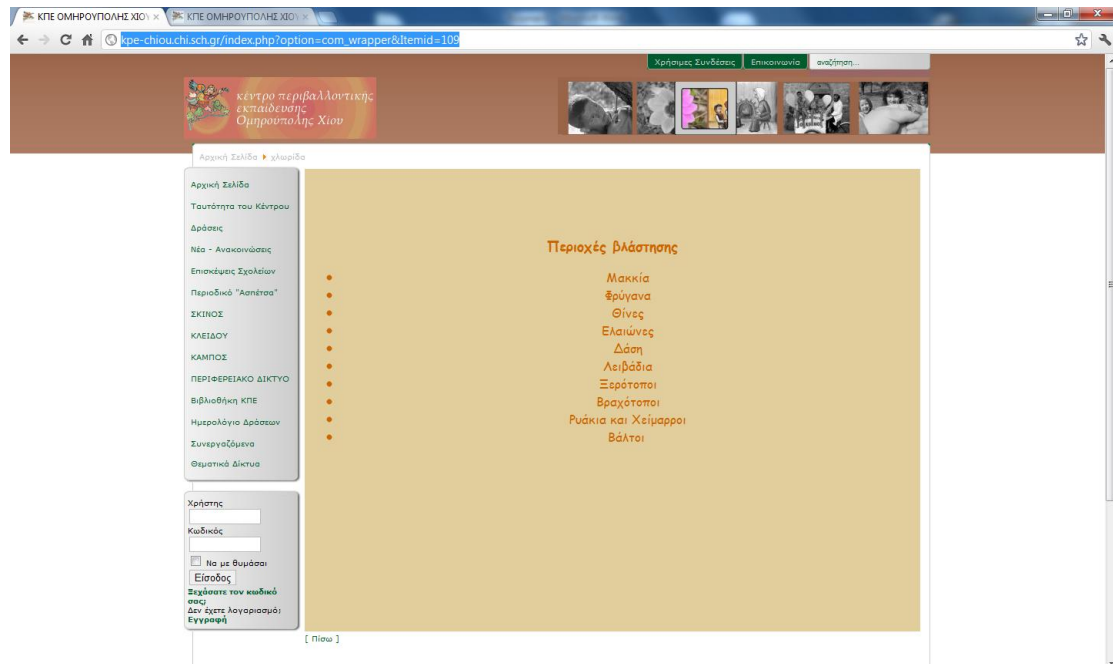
ΚΠΕ ΟΜΗΡΟΥΠΟΛΗΣ ΧΙΟ
ΚΠΕ ΟΜΗΡΟΥΠΟΛΗΣ ΧΙΟ

kpe-chiou.chi.sch.gr/index.php?option=com_wrapper&Itemid=109

Χρήσιμες Συνδέσεις | Επικοινωνία | αναζήτηση...

κέντρο περιβαλλοντικής εκπαίδευσης Ομηρούπολης Χίου

Αρχική Σελίδα ▸ χλωρίδα

Αρχική Σελίδα
Ταυτότητα του Κέντρου
Δράσεις
Νέα - Ανακοινώσεις
Επισκέψεις Σχολείων
Περιοδικό "Ασπέτσα"
ΣΚΙΝΟΣ
ΚΛΕΙΔΟΥ
ΚΑΜΠΟΣ
ΠΕΡΙΦΕΡΕΙΑΚΟ ΔΙΚΤΥΟ
Βιβλιοθήκη ΚΠΕ
Ημερολόγιο Δράσεων
Συνεργαζόμενα
Θεματικά Δίκτυα

Χρήστης
Κωδικός
Να με θυμάσαι
Είσοδος
Ξεχάσατε τον κωδικό σας;
Δεν έχετε λογαριασμό; Εγγραφή

Περιοχές βλάστησης

- Μακκία
- Φρύγανα
- Θίνες
- Ελαιώνες
- Δάση
- Λειβάδια
- Ξερότοποι
- Βραχότοποι
- Ρυάκια και Χείμαρροι
- Βάλτοι

[ Πίσω ]